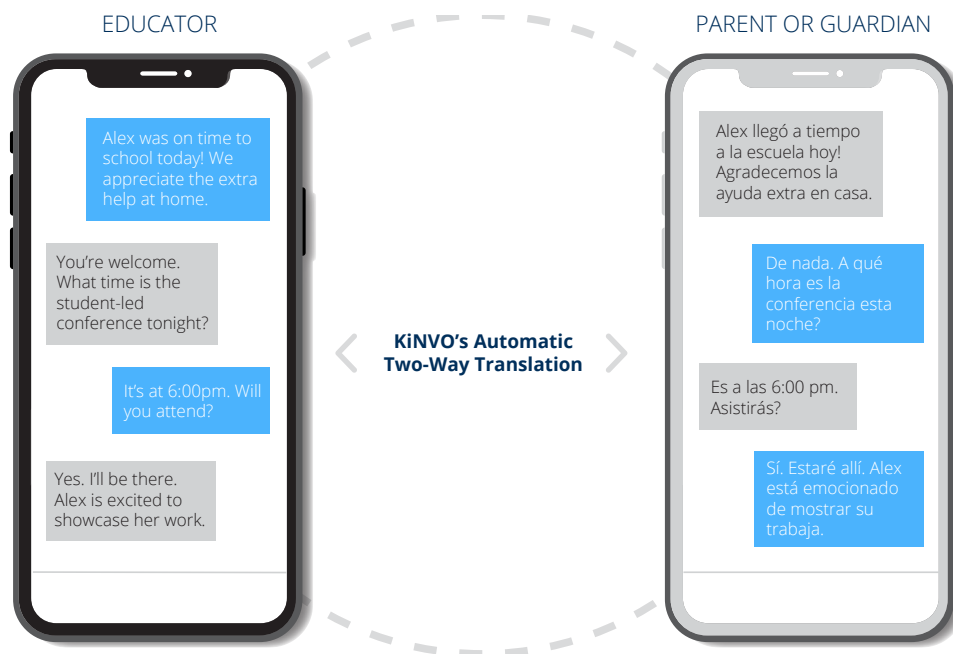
EDUCATOR

Alex was on time to school today! We appreciate the extra help at home.

You're welcome. What time is the student-led conference tonight?

It's at 6:00pm. Will you attend?

Yes. I'll be there. Alex is excited to showcase her work.

KiNVO's Automatic Two-Way Translation

PARENT OR GUARDIAN

Alex llegó a tiempo a la escuela hoy! Agradecemos la ayuda extra en casa.

De nada. A qué hora es la conferencia esta noche?

Es a las 6:00 pm. Asistirás?

Sí. Estaré allí. Alex está emocionado de mostrar su trabaja.